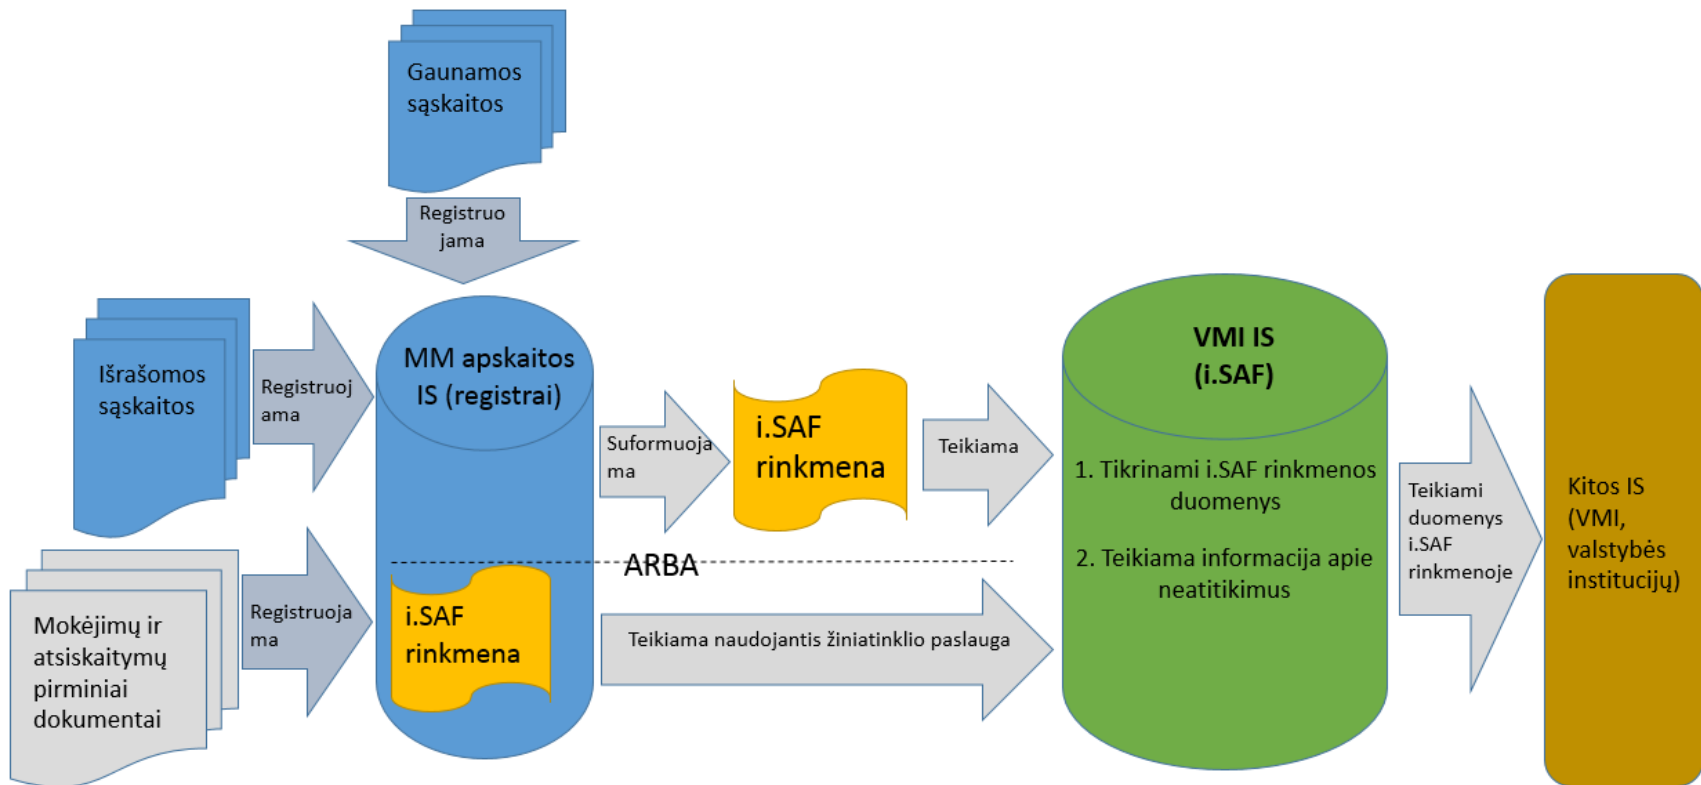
Gaunamos sąskaitos

Registruo jama

Išrašomos sąskaitos

Registruoj ama

MM apskaitos IS (registrai)

Suformuoja ma

i.SAF rinkmena

Teikiama

VMI IS (i.SAF)

1. Tikrinami i.SAF rinkmenos duomenys

2. Teikiama informacija apie neatitikimus

Teikiami duomenys i.SAF rinkmenoje

Kitos IS (VMI, valstybės institucijų)

ARBA

Mokėjimų ir atsiskaitymų pirminiai dokumentai

Registruoja ma

i.SAF rinkmena

Teikiama naudojantis žiniatinklio paslauga